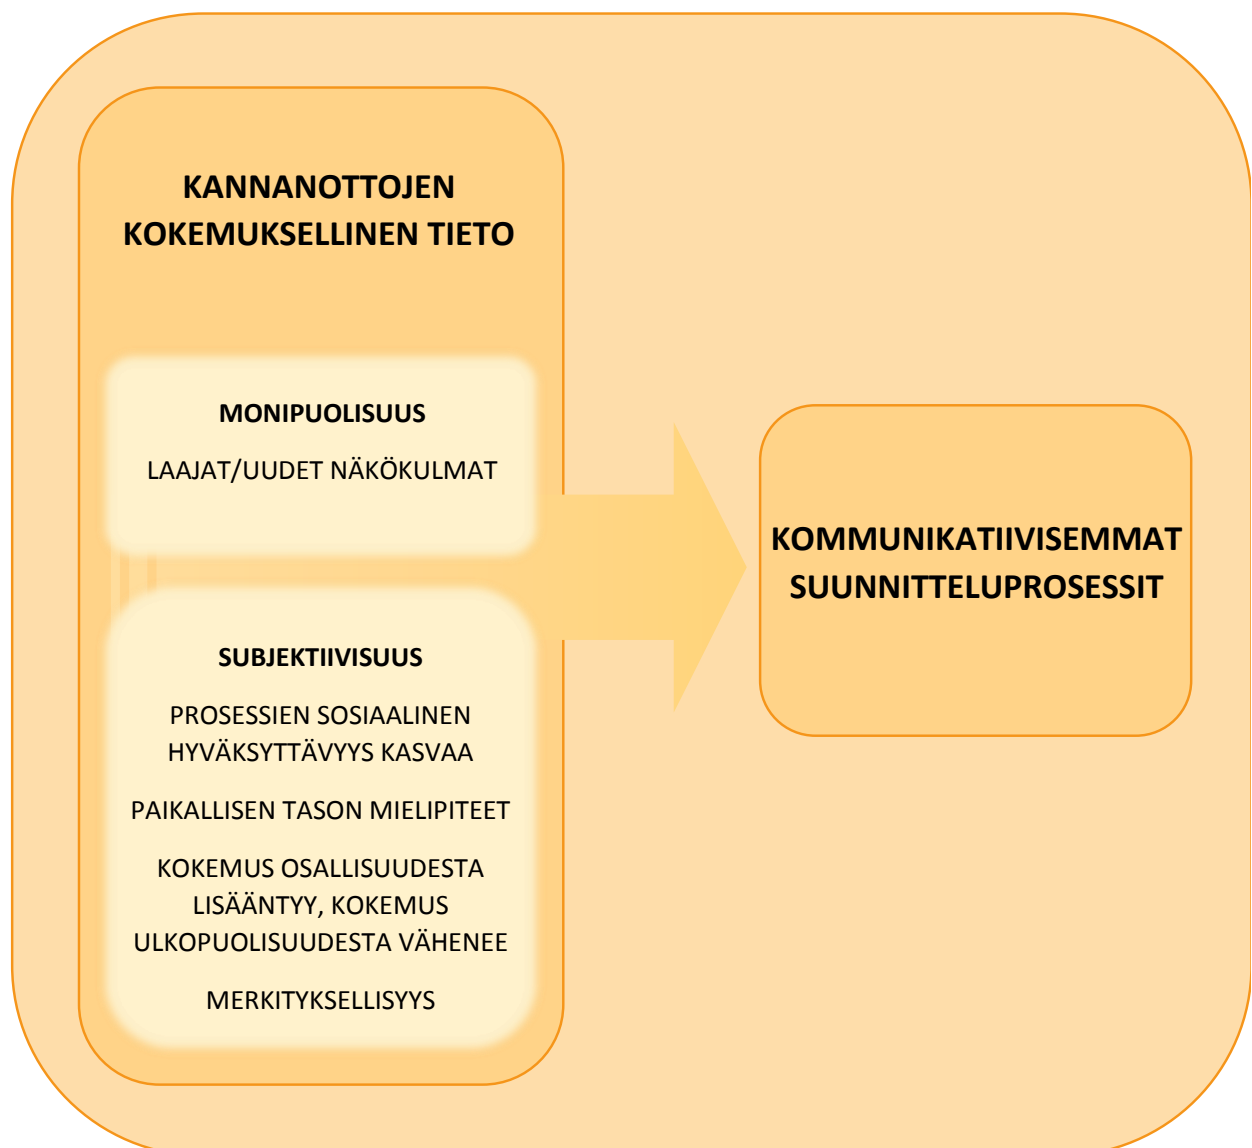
KANNANOTTOJEN KOKEMUKSELLINEN TIETO

MONIPUOLISUUS

LAAJAT/UUDET NÄKÖKULMAT

SUBJEKTIIVISUUS

PROSESSIEN SOSIAALINEN HYVÄKSYTTÄVYYS KASVAA

PAIKALLISEN TASON MIELIPITEET

KOKEMUS OSALLISUUDESTA LISÄÄNTYY, KOKEMUS ULKOPUOLISUUDESTA VÄHENEE

MERKITYKSELLISYYS

KOMMUNIKATIIVISEMMAT SUUNNITTELUPROSESSIT